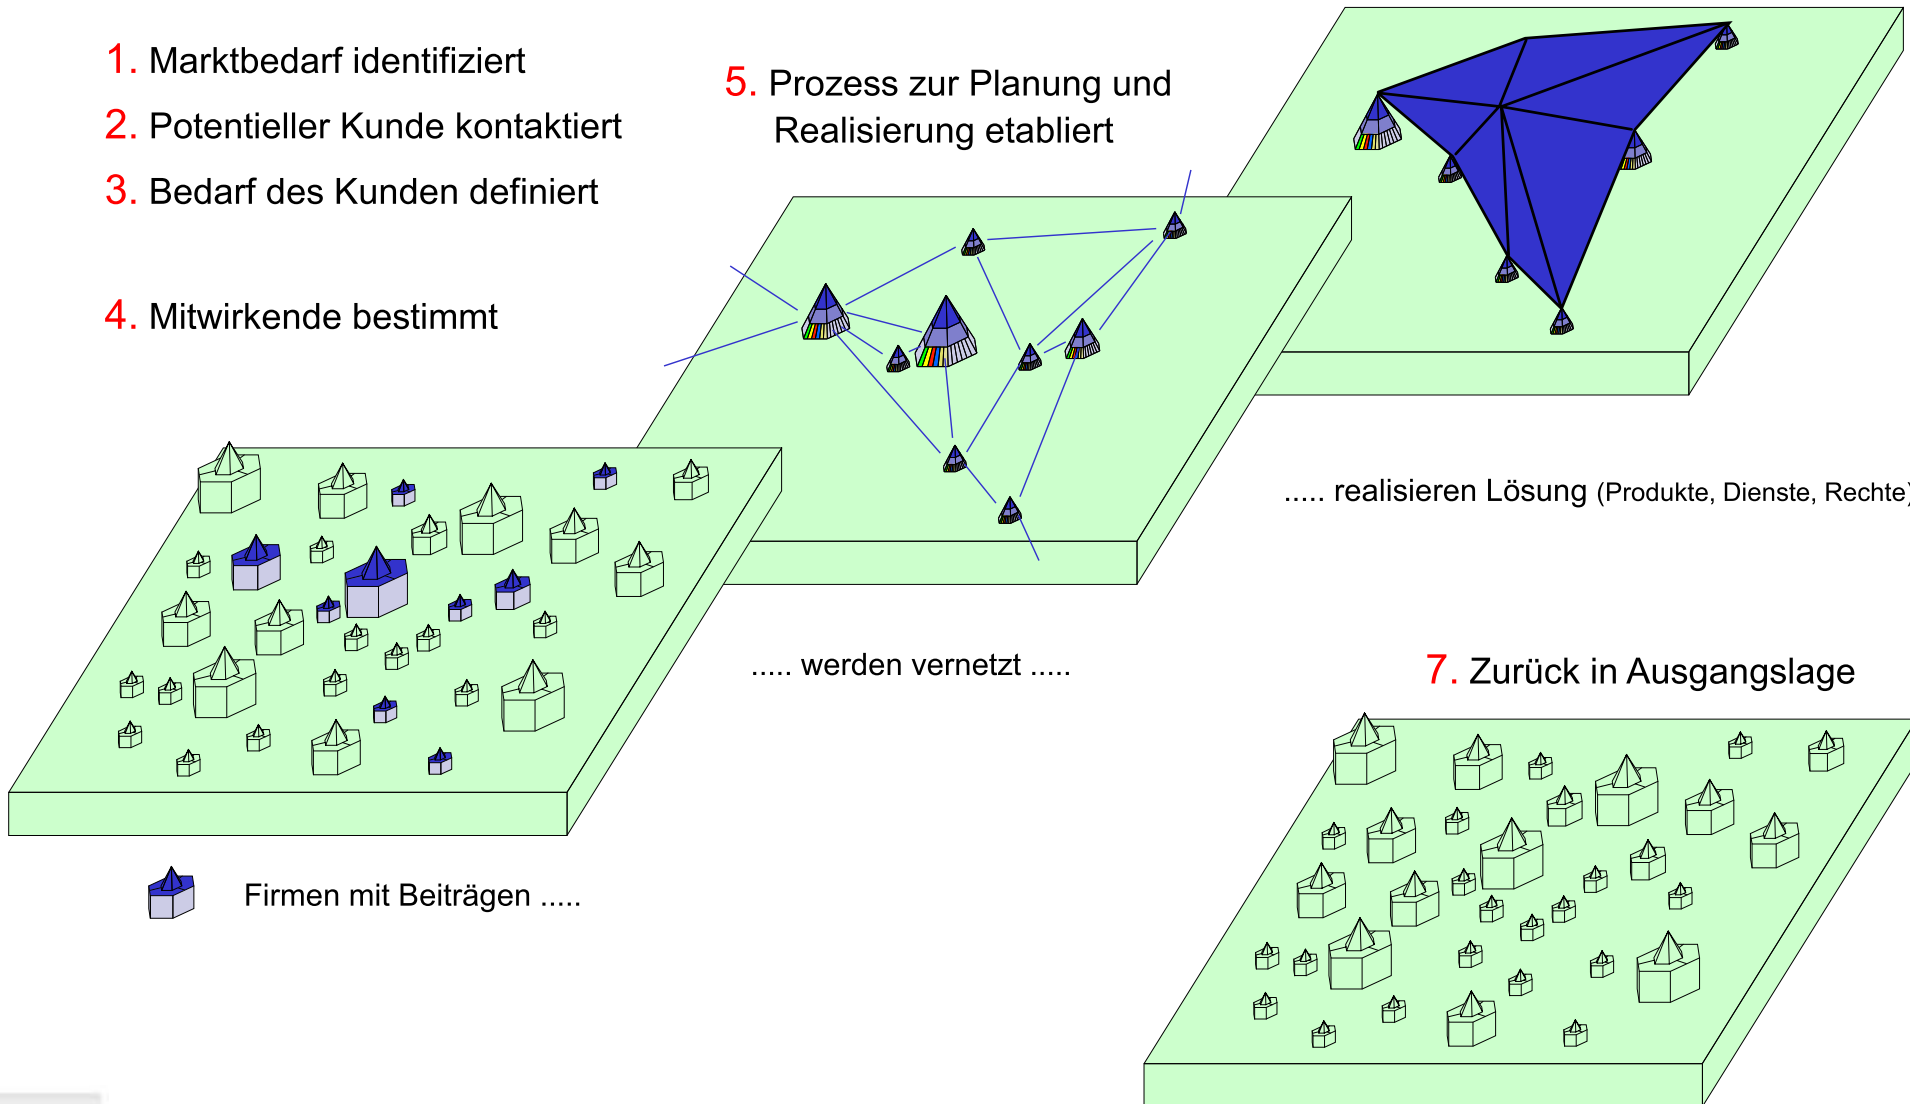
1. Marktbedarf identifiziert

2. Potentieller Kunde kontaktiert

3. Bedarf des Kunden definiert

4. Mitwirkende bestimmt

5. Prozess zur Planung und Realisierung etabliert

..... realisieren Lösung (Produkte, Dienste, Rechte)

..... werden vernetzt .....

7. Zurück in Ausgangslage

Firmen mit Beiträgen .....